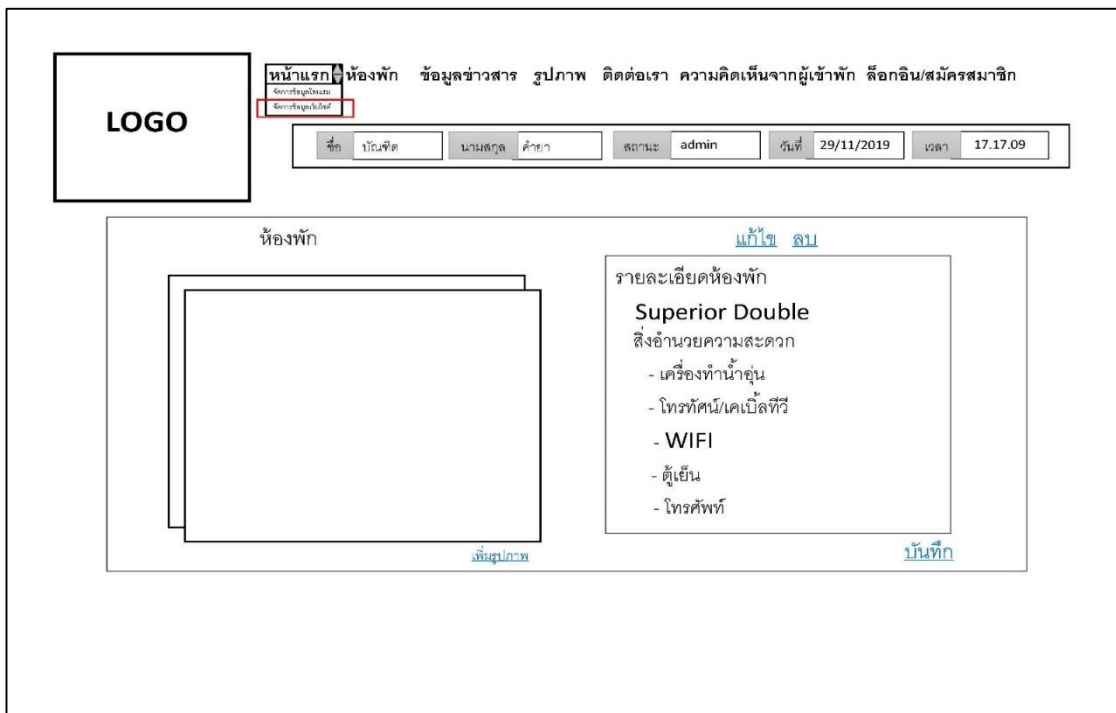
LOGO

หน้าแรก ห้องพัก ข้อมูลข่าวสาร รูปภาพ ติดต่อเรา ความคิดเห็นจากผู้เข้าพัก ล็อกอิน/สมัครสมาชิก

จัดการข้อมูลโรงแรม
จัดการข้อมูลเว็บไซต์

ชื่อ บัณฑิต นามสกุล คำยา สถานะ admin วันที่ 29/11/2019 เวลา 17.17.09

ห้องพัก

แก้ไข ลบ

รายละเอียดห้องพัก

Superior Double

สิ่งอำนวยความสะดวก

- เครื่องทำน้ำอุ่น

- โทรทัศน์/เคเบิ้ลทีวี

- WIFI

- ตู้เย็น

- โทรศัพท์

เพิ่มรูปภาพ

บันทึก